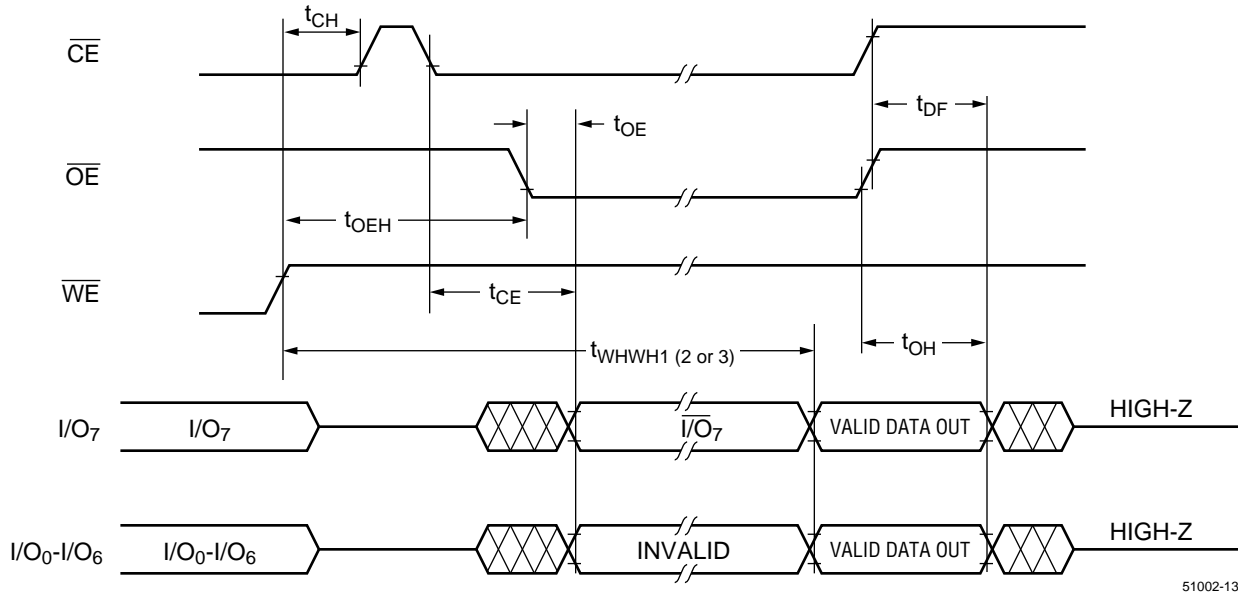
$t_{CH}$

$\overline{CE}$

$t_{DF}$

$t_{OE}$

$\overline{OE}$

$t_{OEH}$

$\overline{WE}$

$t_{CE}$

$t_{WHWH1\ (2\ or\ 3)}$

$t_{OH}$

$I/O_7$

$I/O_7$

$\overline{I/O_7}$

VALID DATA OUT

HIGH-Z

$I/O_0$-$I/O_6$

$I/O_0$-$I/O_6$

INVALID

VALID DATA OUT

HIGH-Z

51002-13